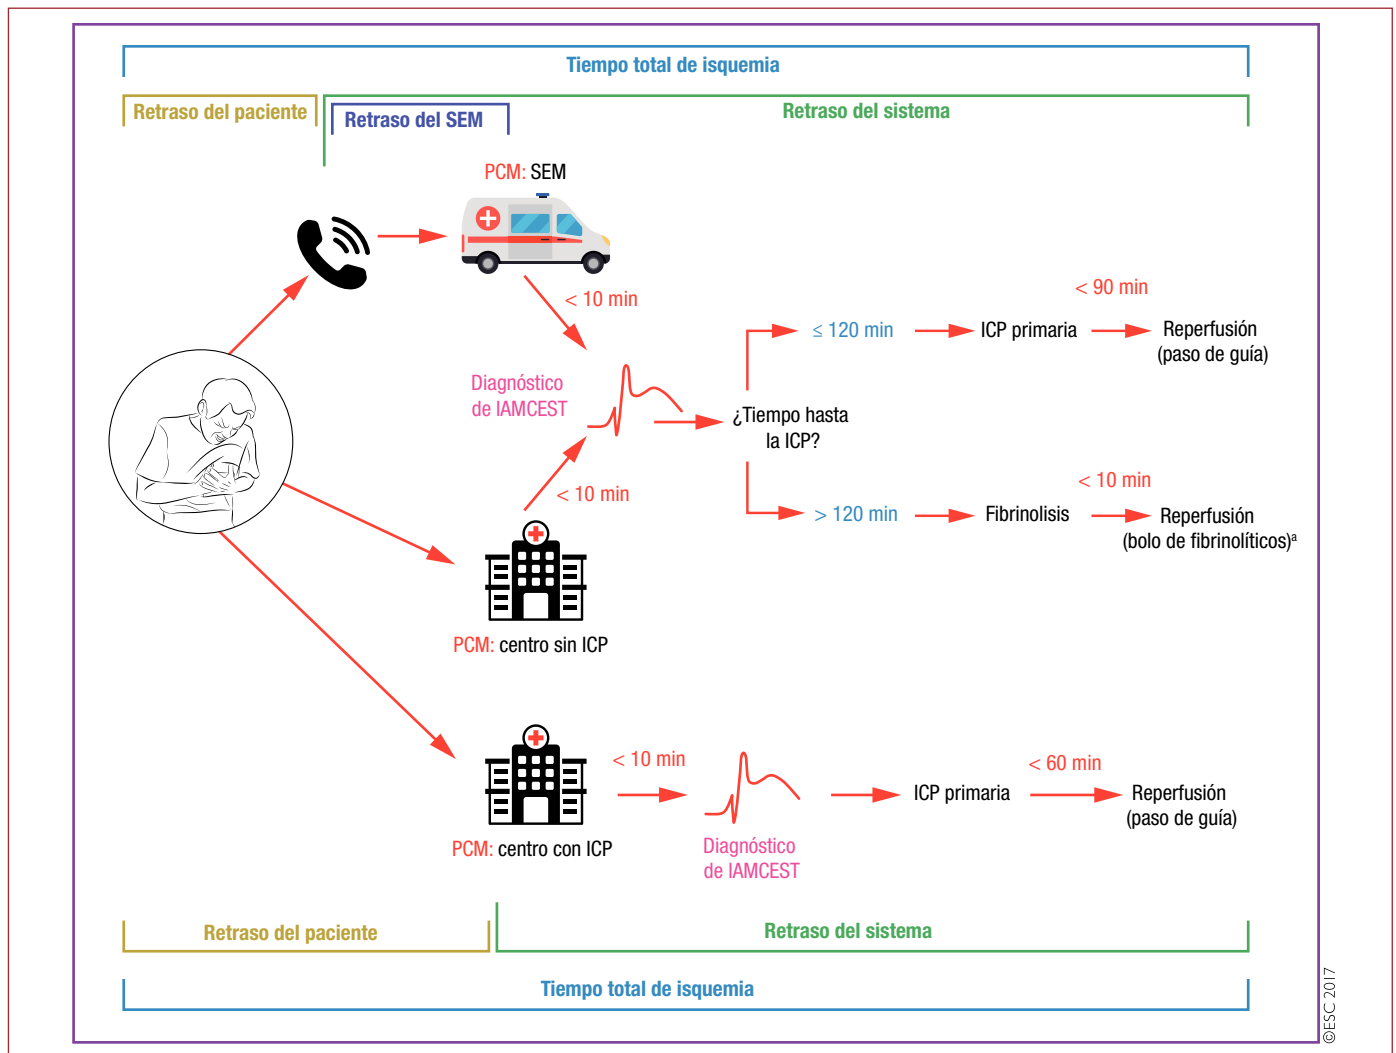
Tiempo total de isquemia

Retraso del paciente

Retraso del SEM

Retraso del sistema

PCM: SEM

< 10 min

Diagnóstico de IAMCEST

< 10 min

PCM: centro sin ICP

¿Tiempo hasta la ICP?

≤ 120 min

ICP primaria

< 90 min

Reperfusión (paso de guía)

> 120 min

Fibrinolisis

< 10 min

Reperfusión (bolo de fibrinolíticos)$^a$

PCM: centro con ICP

< 10 min

Diagnóstico de IAMCEST

ICP primaria

< 60 min

Reperfusión (paso de guía)

Retraso del paciente

Retraso del sistema

Tiempo total de isquemia

©ESC 2017